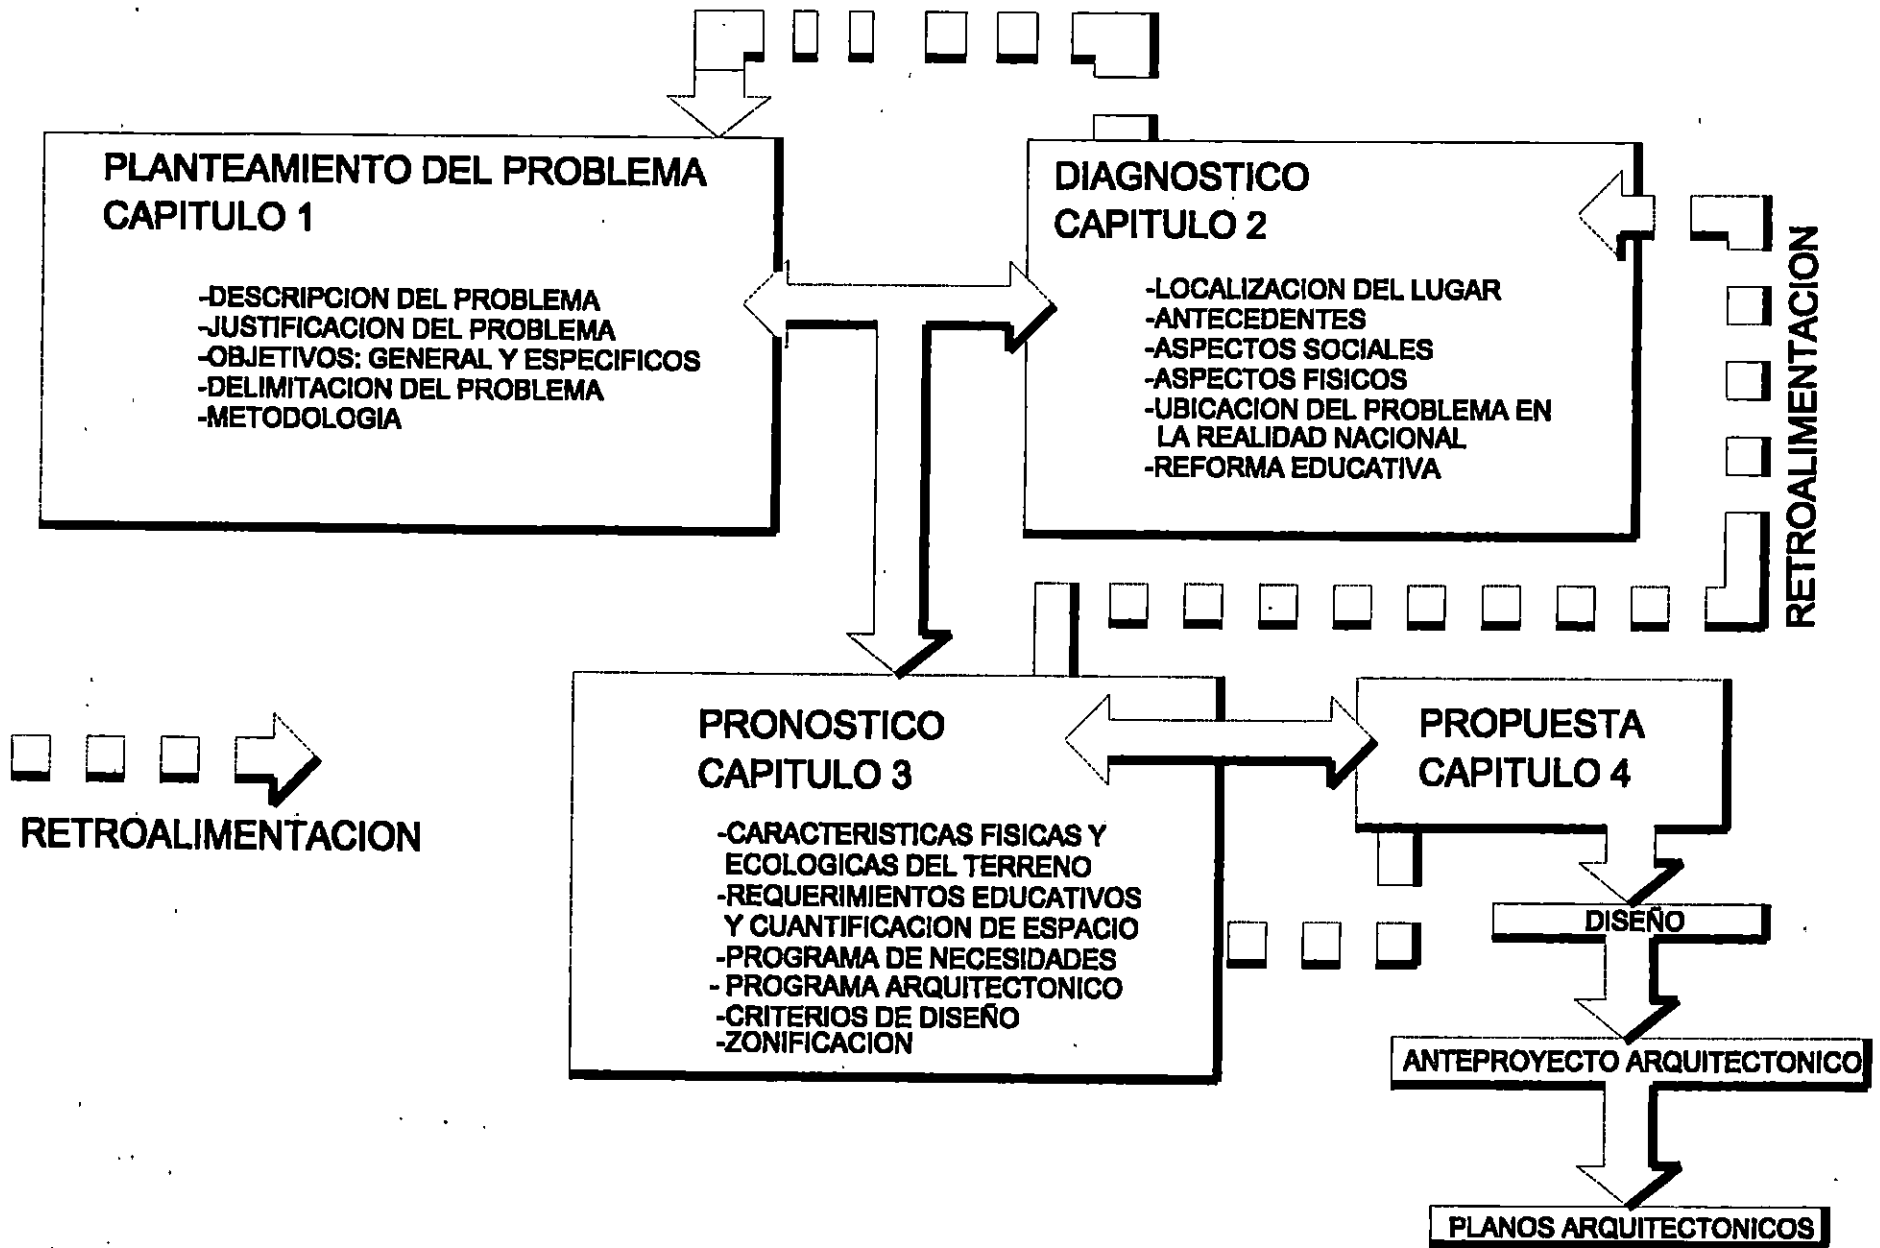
PLANTEAMIENTO DEL PROBLEMA
CAPITULO 1

-DESCRIPCION DEL PROBLEMA
-JUSTIFICACION DEL PROBLEMA
-OBJETIVOS: GENERAL Y ESPECIFICOS
-DELIMITACION DEL PROBLEMA
-METODOLOGIA

DIAGNOSTICO
CAPITULO 2

-LOCALIZACION DEL LUGAR
-ANTECEDENTES
-ASPECTOS SOCIALES
-ASPECTOS FISICOS
-UBICACION DEL PROBLEMA EN LA REALIDAD NACIONAL
-REFORMA EDUCATIVA

RETROALIMENTACION

RETROALIMENTACION

PRONOSTICO
CAPITULO 3

-CARACTERISTICAS FISICAS Y ECOLOGICAS DEL TERRENO
-REQUERIMIENTOS EDUCATIVOS Y CUANTIFICACION DE ESPACIO
-PROGRAMA DE NECESIDADES
- PROGRAMA ARQUITECTONICO
-CRITERIOS DE DISEÑO
-ZONIFICACION

PROPUESTA
CAPITULO 4

DISEÑO

ANTEPROYECTO ARQUITECTONICO

PLANOS ARQUITECTONICOS